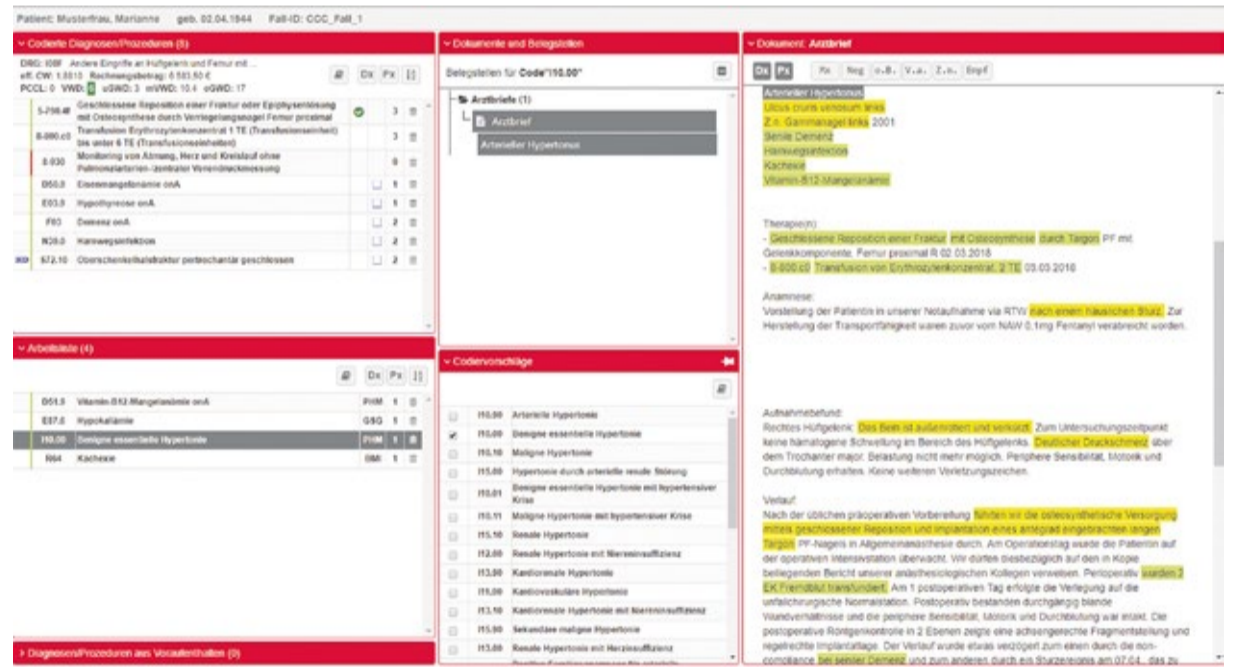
Patient: Musterfrau, Marianne geb. 02.04.1944 Fall-ID: COC_Fall_1

Codierte Diagnosen/Prozeduren (8)

DRG: I08F Andere Eingriffe an Hüftgelenk und Femur mit ...
eff. CW: 1,0810 Rechnungsbetrag: 6 583,50 €
PCCL: 0 VWD: 8 uGWD: 3 mVWD: 10.4 oGWD: 17

Dx Px

| | | | |
|---|---|---|---|
| 5-790.4f | Geschlossene Reposition einer Fraktur oder Epiphysenlösung mit Osteosynthese durch Verriegelungsnagel Femur proximal | 3 | |
| 8-800.c0 | Transfusion Erythrozytenkonzentrat 1 TE (Transfusionseinheit) bis unter 6 TE (Transfusionseinheiten) | 3 | |
| 8-930 | Monitoring von Atmung, Herz und Kreislauf ohne Pulmonalarterien-zentraler Venendruckmessung | 0 | |
| D50.8 | Eisenmangelanämie onA | 1 | |
| E03.9 | Hypothyreose onA | 1 | |
| F03 | Demenz onA | 2 | |
| N39.0 | Harnwegsinfektion | 2 | |
| S72.10 | Oberschenkelhalsfraktur pertrochantär geschlossen | 2 | |

Arbeitsliste (4)

Dx Px

| | | | |
|---|---|---|---|
| D51.3 | Vitamin-B12-Mangelanämie onA | PHM | 1 |
| E87.6 | Hypokaliämie | GSG | 1 |
| I10.00 | Benigne essentielle Hypertonie | PHM | 1 |
| R64 | Kachexie | BMI | 1 |

Diagnosen/Prozeduren aus Vorauenthalten (0)

Dokumente und Belegstellen

Belegstellen für Code "I10.00"

Arztbriefe (1)
Arztbrief
Arterieller Hypertonus

Codervorschläge

| | | |
|---|---|---|
| ☐ | I10.00 | Arterielle Hypertonie |
| ☑ | I10.00 | Benigne essentielle Hypertonie |
| ☐ | I10.10 | Maligne Hypertonie |
| ☐ | I15.00 | Hypertonie durch arteriell renale Stenose |
| ☐ | I10.01 | Benigne essentielle Hypertonie mit hypertensiver Krise |
| ☐ | I10.11 | Maligne Hypertonie mit hypertensiver Krise |
| ☐ | I15.10 | Renale Hypertonie |
| ☐ | I12.00 | Renale Hypertonie mit Niereninsuffizienz |
| ☐ | I13.00 | Kardiorenale Hypertonie |
| ☐ | I11.00 | Kardiovaskuläre Hypertonie |
| ☐ | I13.10 | Kardiorenale Hypertonie mit Niereninsuffizienz |
| ☐ | I15.90 | Sekundäre maligne Hypertonie |
| ☐ | I13.00 | Renale Hypertonie mit Herzinsuffizienz |

Dokument: Arztbrief

Dx Px Rx Neg o.B. V.a. Z.n. Empf

Arterieller Hypertonus
Ulcus cruris venosum links
Z.n. Gammanagel links 2001
Senile Demenz
Harnwegsinfektion
Kachexie
Vitamin-B12-Mangelanämie

Therapie(n):
- Geschlossene Reposition einer Fraktur mit Osteosynthese durch Targon PF mit Gelenkkomponente: Femur proximal R 02.03.2018
- 8-800.c0 Transfusion von Erythrozytenkonzentrat: 2 TE 03.03.2018

Anamnese:
Vorstellung der Patientin in unserer Notaufnahme via RTW nach einem häuslichen Sturz. Zur Herstellung der Transportfähigkeit waren zuvor vom NAW 0,1mg Fentanyl verabreicht worden.

Aufnahmebefund:
Rechtes Hüftgelenk: Das Bein ist außenrotiert und verkürzt. Zum Untersuchungszeitpunkt keine hämatogene Schwellung im Bereich des Hüftgelenks. Deutlicher Druckschmerz über dem Trochanter major. Belastung nicht mehr möglich. Periphere Sensibilität, Motorik und Durchblutung erhalten. Keine weiteren Verletzungszeichen.

Verlauf:
Nach der üblichen präoperativen Vorbereitung führten wir die osteosynthetische Versorgung mittels geschlossener Reposition und Implantation eines antegrad eingebrachten langen Targon PF-Nagels in Allgemeinanästhesie durch. Am Operationstag wurde die Patientin auf der operativen Intensivstation überwacht. Wir dürfen diesbezüglich auf den in Kopie beiliegenden Bericht unserer anästhesiologischen Kollegen verweisen. Perioperativ wurden 2 EK Fremdblut transfundiert. Am 1 postoperativen Tag erfolgte die Verlegung auf die unfallchirurgische Normalstation. Postoperativ bestanden durchgängig blande Wundverhältnisse und die periphere Sensibilität, Motorik und Durchblutung war intakt. Die postoperative Röntgenkontrolle in 2 Ebenen zeigte eine achsengerechte Fragmentstellung und regelrechte Implantatlage. Der Verlauf wurde etwas verzögert zum einen durch die non-compliance bei seniler Demenz und zum anderen durch ein Sturzereignis am 07.04., das zu